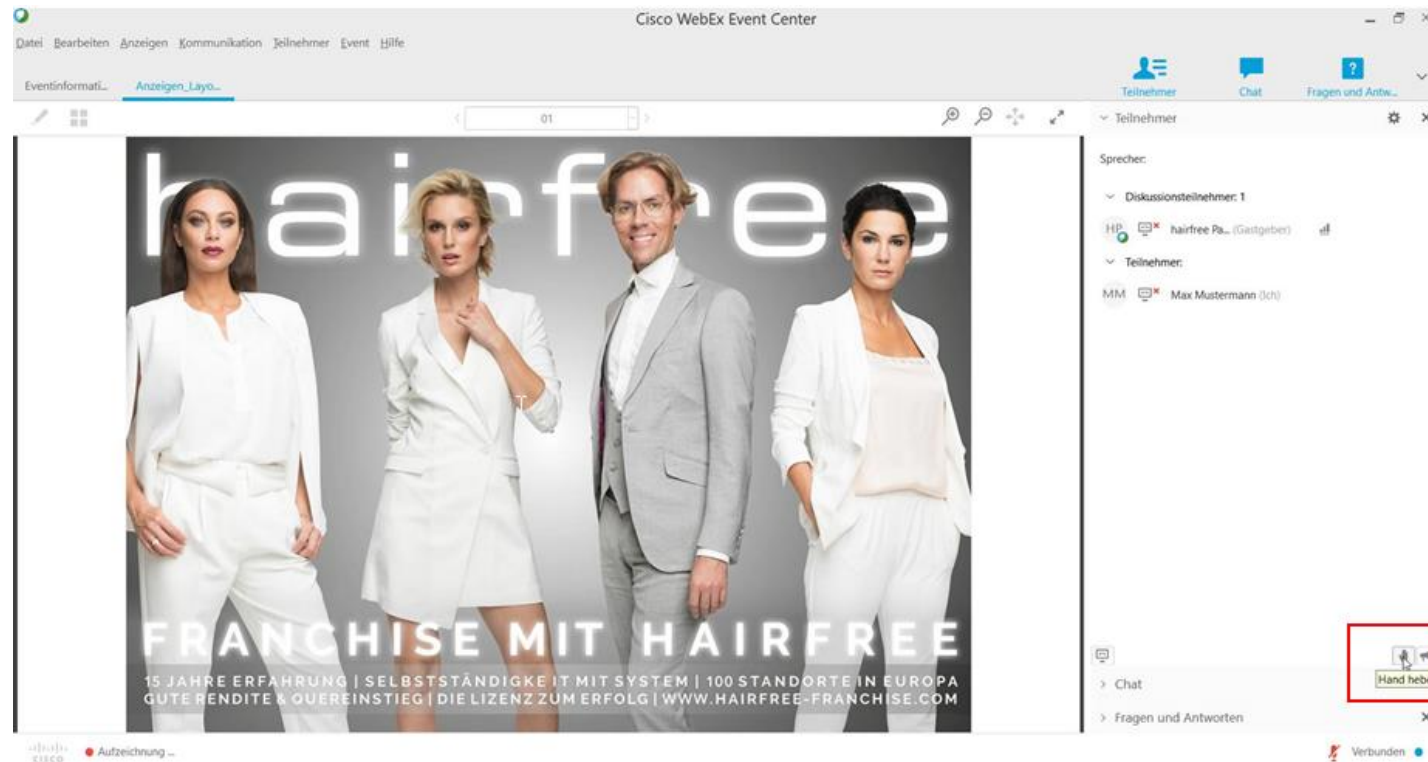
Cisco WebEx Event Center

Datei Bearbeiten Anzeigen Kommunikation Teilnehmer Event Hilfe

Eventinformati... Anzeigen_Layo...

Teilnehmer Chat Fragen und Antw...

01

Teilnehmer

Sprecher:

Diskussionsteilnehmer: 1

HP hairfree Pa... (Gastgeber)

Teilnehmer:

MM Max Mustermann (Ich)

hairfree

FRANCHISE MIT HAIRFREE

15 JAHRE ERFAHRUNG | SELBSTSTÄNDIGKE IT MIT SYSTEM | 100 STANDORTE IN EUROPA
GUTE RENDITE & QUEREINSTIEG | DIE LIZENZ ZUM ERFOLG | WWW.HAIRFREE-FRANCHISE.COM

Hand hebe

Chat

Fragen und Antworten

cisco Aufzeichnung ...

Verbunden